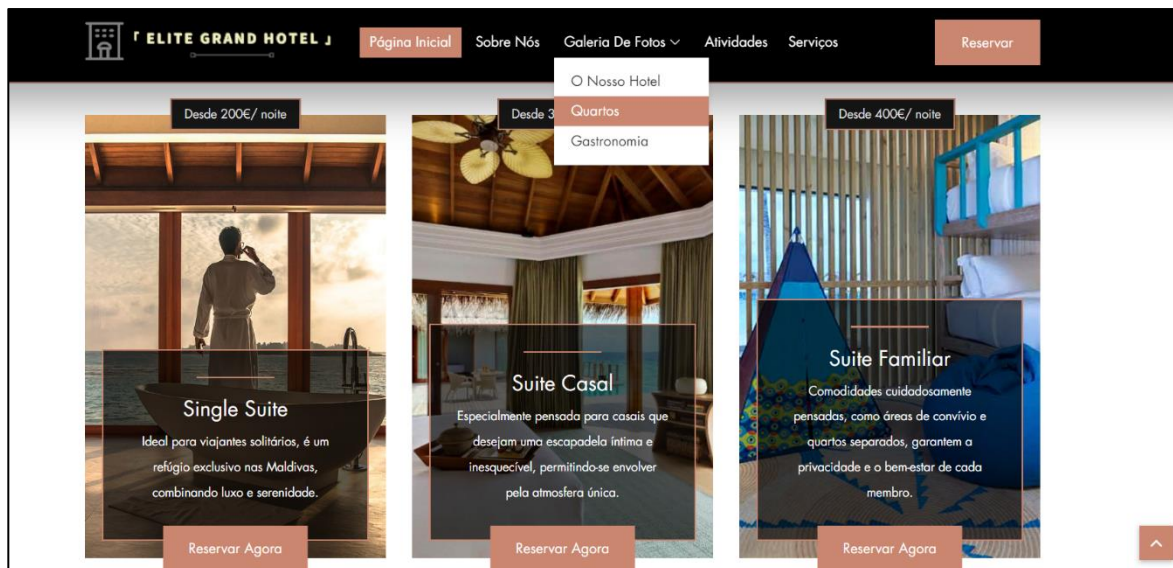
「 ELITE GRAND HOTEL 」

Página Inicial   Sobre Nós   Galeria De Fotos   Atividades   Serviços   Reservar

O Nosso Hotel
Quartos
Gastronomia

Desde 200€/ noite

Single Suite

Ideal para viajantes solitários, é um refúgio exclusivo nas Maldivas, combinando luxo e serenidade.

Reservar Agora

Desde 3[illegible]

Suite Casal

Especialmente pensada para casais que desejam uma escapadela íntima e inesquecível, permitindo-se envolver pela atmosfera única.

Reservar Agora

Desde 400€/ noite

Suite Familiar

Comodidades cuidadosamente pensadas, como áreas de convívio e quartos separados, garantem a privacidade e o bem-estar de cada membro.

Reservar Agora